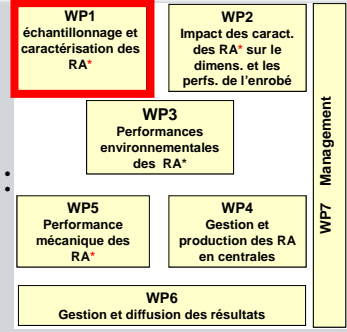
WP1
échantillonnage et caractérisation des RA*

WP2
Impact des caract. des RA* sur le dimens. et les perfs. de l'enrobé

WP3
Performances environnementales des RA*

WP5
Performance mécanique des RA*

WP4
Gestion et production des RA en centrales

WP6
Gestion et diffusion des résultats

WP7 Management